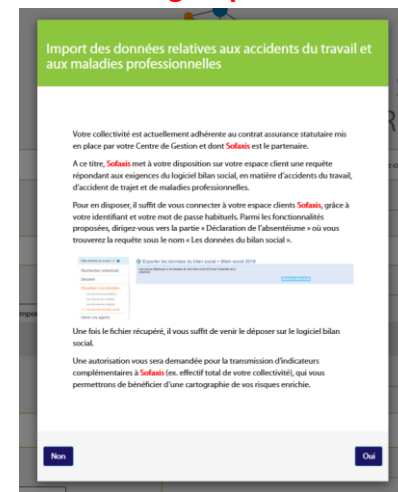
Import des données relatives aux accidents du travail et aux maladies professionnelles

Votre collectivité est actuellement adhérente au contrat assurance statutaire mis en place par votre Centre de Gestion et dont Sofaxis est le partenaire.

A ce titre, Sofaxis met à votre disposition sur votre espace client une requête répondant aux exigences du logiciel bilan social, en matière d'accidents du travail, d'accident de trajet et de maladies professionnelles.

Pour en disposer, il suffit de vous connecter à votre espace clients Sofaxis, grâce à votre identifiant et votre mot de passe habituels. Parmi les fonctionnalités proposées, dirigez-vous vers la partie « Déclaration de l'absentéisme » où vous trouverez la requête sous le nom « Les données du bilan social ».

Exporter les données du bilan social > Bilan social 2019

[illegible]

Une fois le fichier récupéré, il vous suffit de venir le déposer sur le logiciel bilan social.

Une autorisation vous sera demandée pour la transmission d'indicateurs complémentaires à Sofaxis (ex. effectif total de votre collectivité), qui vous permettrons de bénéficier d'une cartographie de vos risques enrichie.

Non

Oui